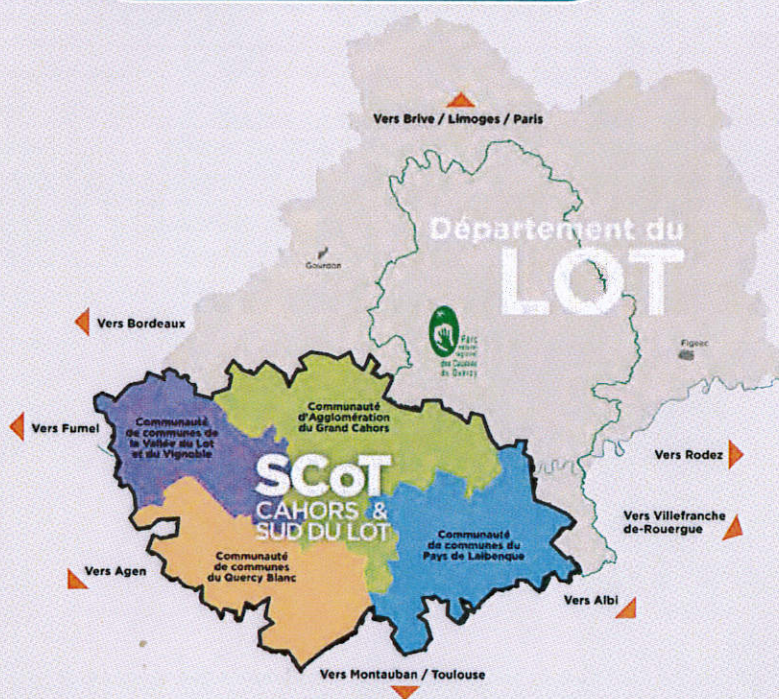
Vers Brive / Limoges / Paris

Département du
LOT

Gourdon

Parc naturel régional des Causses du Quercy

Figeac

Vers Bordeaux

Vers Fumel

Communauté de communes de la Vallée du Lot et du Vignoble

Communauté d'Agglomération du Grand Cahors

SCoT
CAHORS & SUD DU LOT

Vers Rodez

Vers Villefranche de-Rouergue

Communauté de communes du Pays de Lalbenque

Communauté de communes du Quercy Blanc

Vers Agen

Vers Albi

Vers Montauban / Toulouse